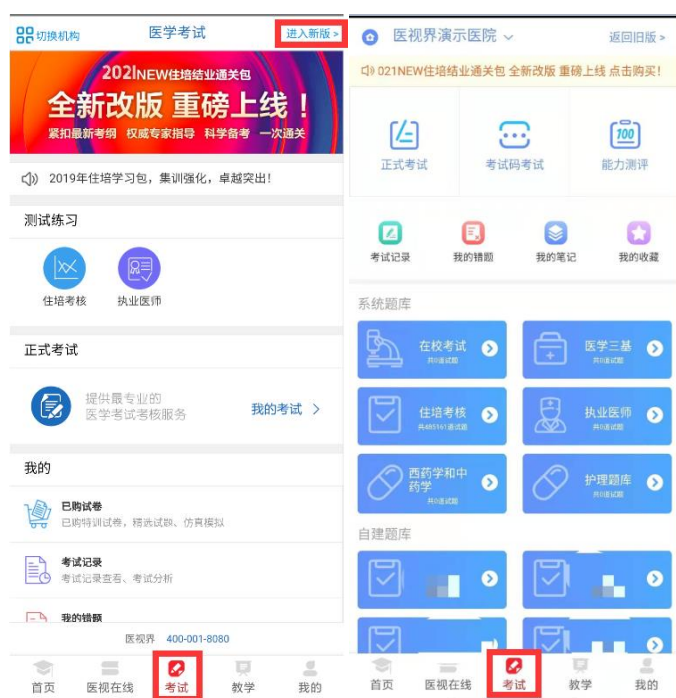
切换机构 医学考试 进入新版 >

202INEW住培结业通关包
全新改版 重磅上线！
紧扣最新考纲 权威专家指导 科学备考 一次通关

2019年住培学习包，集训强化，卓越突出！

测试练习

住培考核 执业医师

正式考试

提供最专业的医学考试考核服务 我的考试 >

我的

已购试卷
已购特训试卷、精选试题、仿真模拟

考试记录
考试记录查看、考试分析

我的错题

医视界 400-001-8080

首页 医视在线 考试 教学 我的

医视界演示医院 返回旧版 >

021NEW住培结业通关包 全新改版 重磅上线 点击购买！

正式考试 考试码考试 能力测评

考试记录 我的错题 我的笔记 我的收藏

系统题库

在校考试
共0道试题

医学三基
共0道试题

住培考核
共485161道试题

执业医师
共0道试题

西药学和中药学
共0道试题

护理题库
共0道试题

自建题库

首页 医视在线 考试 教学 我的